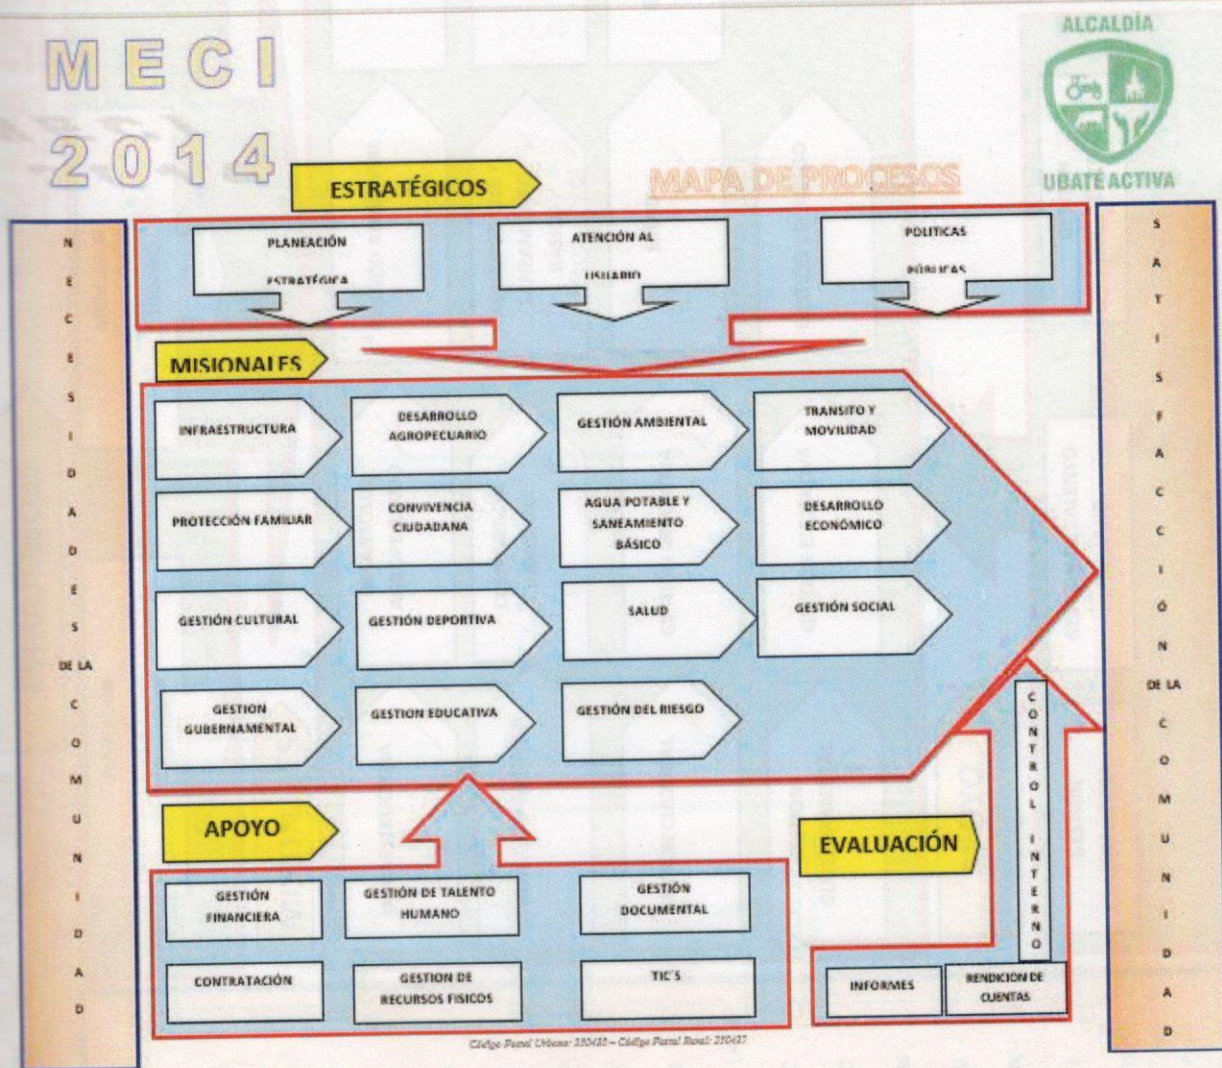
MECI
2014

ALCALDÍA
UBATÉ ACTIVA

ESTRATÉGICOS

MAPA DE PROCESOS

NECESIDADES DE LA COMUNIDAD

PLANEACIÓN ESTRATÉGICA

ATENCIÓN AL USUARIO

POLITICAS PÚBLICAS

MISIONALES

INFRAESTRUCTURA

DESARROLLO AGROPECUARIO

GESTIÓN AMBIENTAL

TRANSITO Y MOVILIDAD

PROTECCIÓN FAMILIAR

CONVIVENCIA CIUDADANA

AGUA POTABLE Y SANEAMIENTO BÁSICO

DESARROLLO ECONÓMICO

GESTIÓN CULTURAL

GESTIÓN DEPORTIVA

SALUD

GESTIÓN SOCIAL

GESTION GUBERNAMENTAL

GESTION EDUCATIVA

GESTIÓN DEL RIESGO

CONTROL INTERNO

APOYO

EVALUACIÓN

GESTIÓN FINANCIERA

GESTIÓN DE TALENTO HUMANO

GESTIÓN DOCUMENTAL

CONTRATACIÓN

GESTION DE RECURSOS FISICOS

TIC'S

INFORMES

RENDICION DE CUENTAS

SATISFACCIÓN DE LA COMUNIDAD

Código Postal Urbano: 250430 – Código Postal Rural: 250437